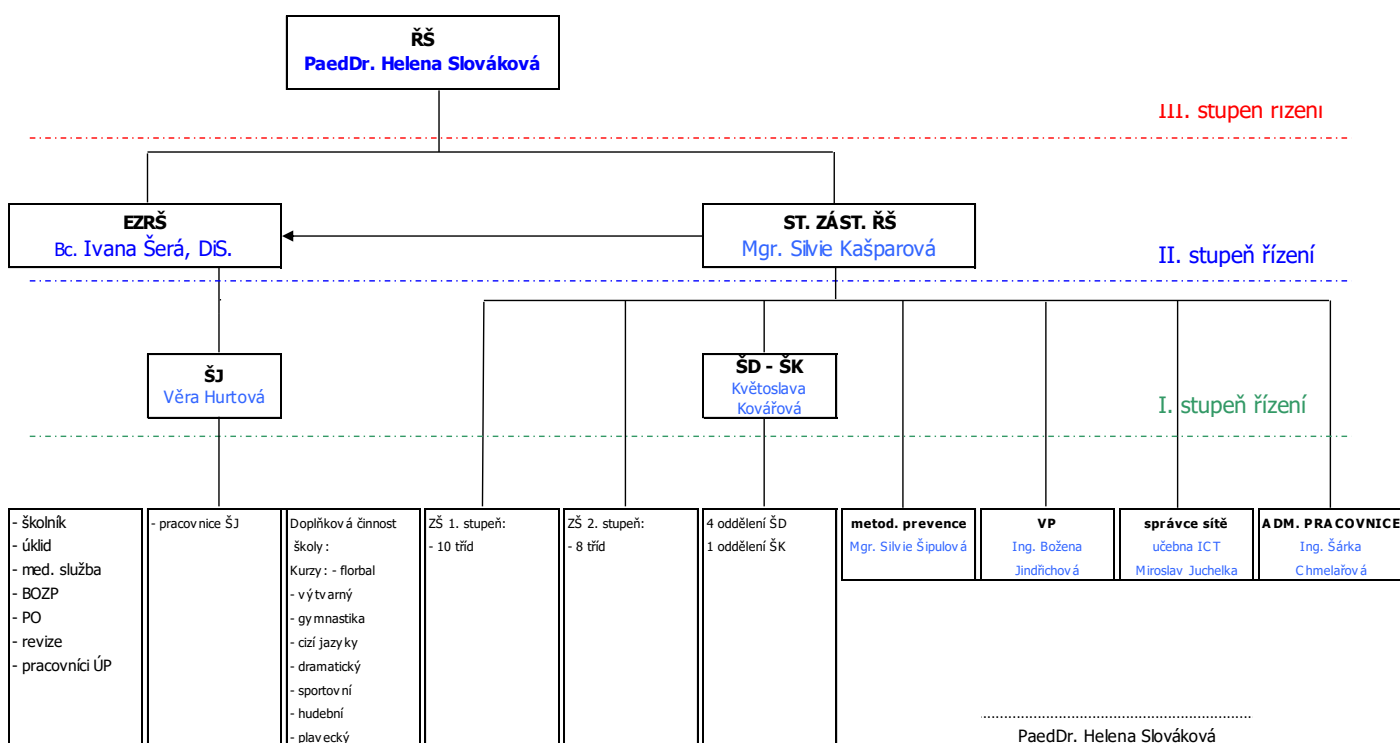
ŘŠ
PaedDr. Helena Slováková

III. stupeň řízení

EZRŠ
Bc. Ivana Šerá, DiS.

ST. ZÁST. ŘŠ
Mgr. Silvie Kašparová

II. stupeň řízení

ŠJ
Věra Hurtová

ŠD - ŠK
Květoslava Kovářová

I. stupeň řízení

- školník
- úklid
- med. služba
- BOZP
- PO
- revize
- pracovníci ÚP

- pracovnice ŠJ

Doplňková činnost školy:
Kurzy: - florbal
- výtvarný
- gymnastika
- cizí jazyky
- dramatický
- sportovní
- hudební
- plavecký

ZŠ 1. stupeň:
- 10 tříd

ZŠ 2. stupeň:
- 8 tříd

4 oddělení ŠD
1 oddělení ŠK

metod. prevence
Mgr. Silvie Šipulová

VP
Ing. Božena Jindřichová

správce sítě
učebna ICT
Miroslav Juchelka

ADM. PRACOVNICE
Ing. Šárka Chmelařová

PaedDr. Helena Slováková